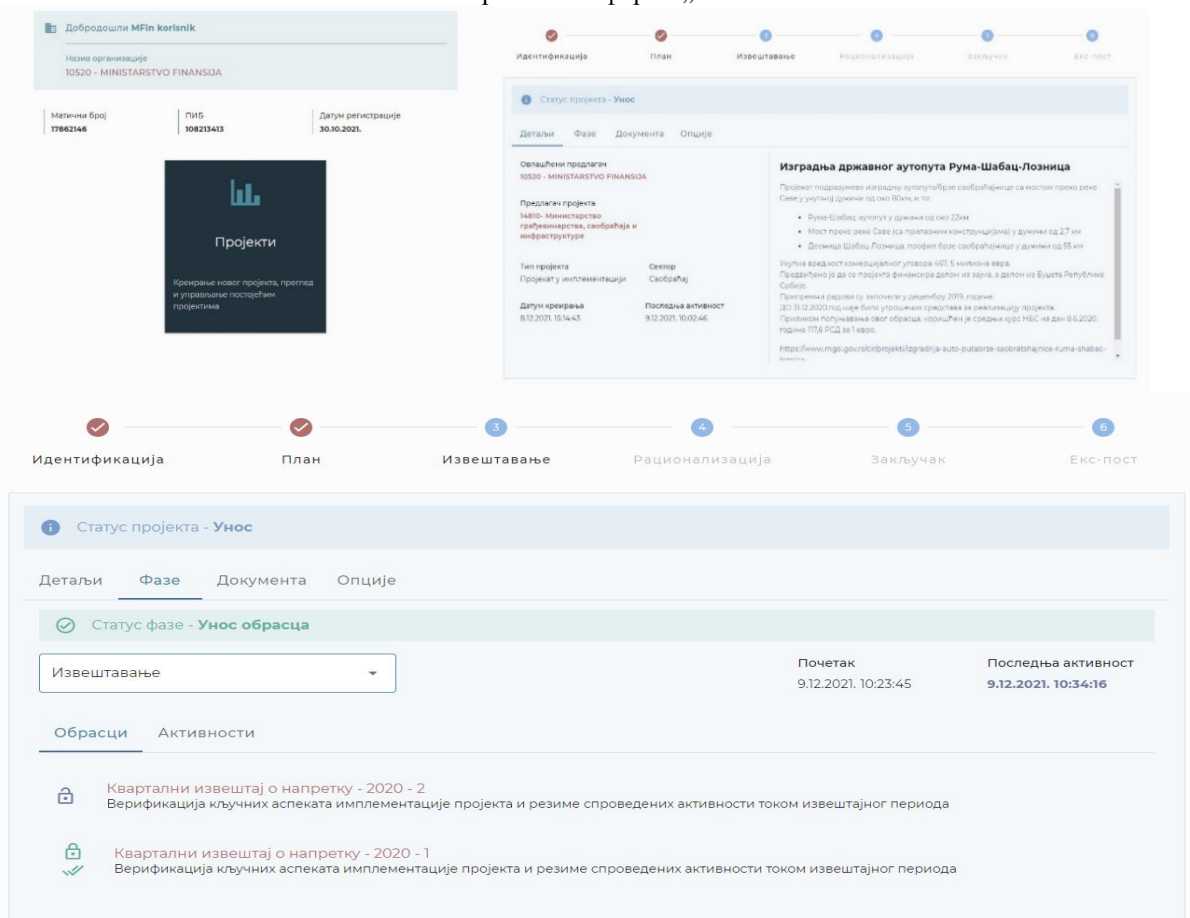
Добродошли MFin korisnik

Назив организације
10520 - MINISTARSTVO FINANSIJA

Матични број
17862146

ПИБ
108213413

Датум регистрације
30.10.2021.

Пројекти

Креирање новог пројекта, преглед и управљање постојећим пројектима

Идентификација План Извештавање Рационализација Закључак Екс-пост

Статус пројекта - Унос

Детаљи Фазе Документа Опције

Овлашћени предлагач
10520 - MINISTARSTVO FINANSIJA

Предлагач пројекта
14810- Министарство грађевинарства, саобраћаја и инфраструктуре

Тип пројекта
Пројекат у имплементацији

Сектор
Саобраћај

Датум креирања
8.12.2021. 15:14:43

Последња активност
9.12.2021. 10:02:46

Изградња државног аутопута Рума-Шабац-Лозница

Пројекат подразумева изградњу аутопута/брзе саобраћајнице са мостом преко реке Саве у укупној дужини од око 80км, и то:

• Рума-Шабац аутопут у дужини од око 22км
• Мост преко реке Саве (са прилазним конструкцијама) у дужини од 2,7 км
• Двојица Шабац Лозница, профил брзе саобраћајнице у дужини од 55 км

Укупна вредност комерцијалног уговора 467, 5 милиона евра.
Предвиђено је да се пројекти финансира делом из зајма, а делом из Буџета Републике Србије.
Припремни радови су започели у децембру 2019. године.
ДО 31.12.2020.год није било утрошених средства за реализацију пројекта.
Приликом попуњавања овог обрасца, коришћен је средњи курс НБС на дан 8.6.2020. године 117,6 РСД за 1 евро.

https://www.mgsi.gov.rs/cir/projekti/izgradnja-auto-putaorze-saobratshajnice-ruma-shabac-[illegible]

Идентификација План Извештавање Рационализација Закључак Екс-пост

Статус пројекта - Унос

Детаљи Фазе Документа Опције

Статус фазе - Унос обрасца

Извештавање

Почетак
9.12.2021. 10:23:45

Последња активност
9.12.2021. 10:34:16

Обрасци Активности

Квартални извештај о напретку - 2020 - 2
Верификација кључних аспеката имплементације пројекта и резиме спроведених активности током извештајног периода

Квартални извештај о напретку - 2020 - 1
Верификација кључних аспеката имплементације пројекта и резиме спроведених активности током извештајног периода